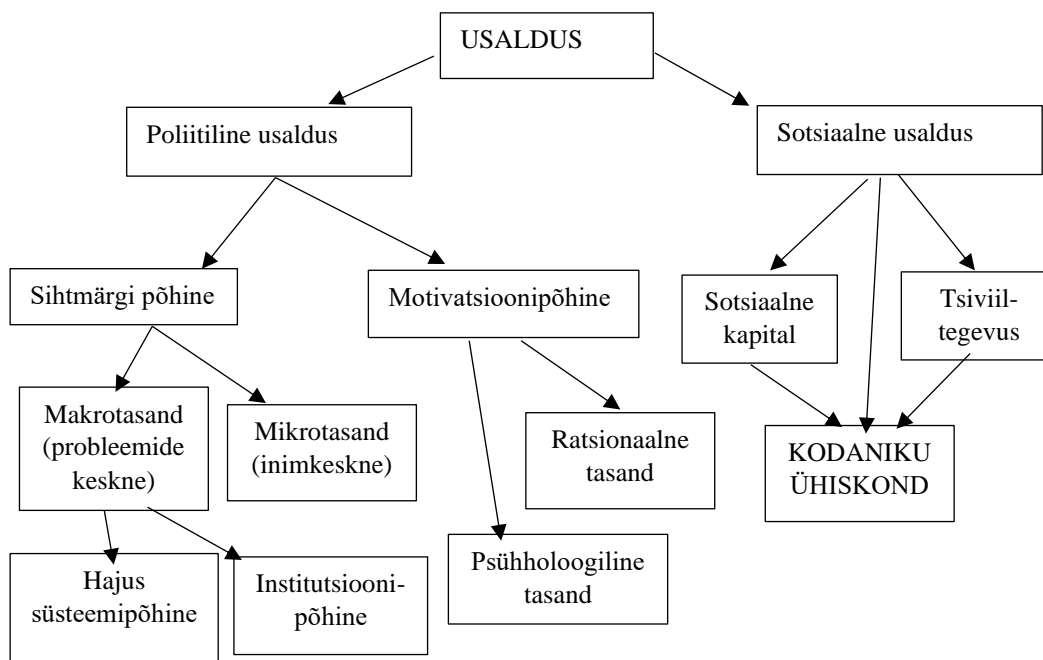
USALDUS

Poliitiline usaldus

Sotsiaalne usaldus

Sihtmärgi põhine

Motivatsioonipõhine

Sotsiaalne kapital

Tsiviiltegevus

Makrotasand (probleemide keskne)

Mikrotasand (inimkeskne)

Ratsionaalne tasand

KODANIKU ÜHISKOND

Hajus süsteemipõhine

Institutsioonipõhine

Psühholoogiline tasand